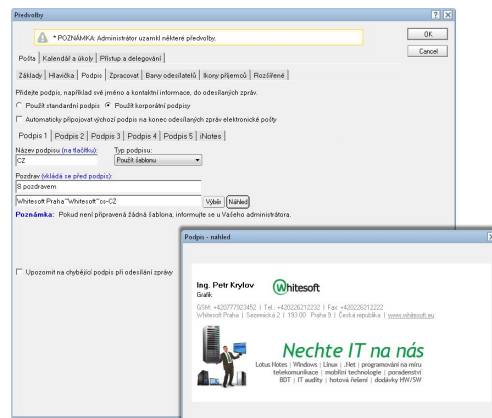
Předvolby

* POZNÁMKA: Administrátor uzamkl některé předvolby.

OK

Cancel

Pošta | Kalendář a úkoly | Přístup a delegování

Základy | Hlavička | Podpis | Zpracovat | Barvy odesílatelů | Ikony příjemců | Rozšířené

Přidejte podpis, například své jméno a kontaktní informace, do odesílaných zpráv.

Použít standardní podpis   Použít korporátní podpisy

Automaticky připojovat výchozí podpis na konec odesílaných zpráv elektronické pošty

Podpis 1 | Podpis 2 | Podpis 3 | Podpis 4 | Podpis 5 | iNotes

Název podpisu (na tlačítku):
CZ

Typ podpisu:
Použít šablonu

Pozdrav (vkládá se před podpis):
S pozdravem

Whitesoft Praha~Whitesoft~cs-CZ

Vybrat

Náhled

Poznámka: Pokud není připravená žádná šablona, informujte se u Vašeho administrátora.

Upozornit na chybějící podpis při odesílání zprávy

Podpis - náhled

Ing. Petr Krylov
Grafik

Whitesoft

GSM: +420777923452 | Tel: +420226212232 | Fax: +420226212222
Whitesoft Praha | Sezemická 2 | 193 00 Praha 9 | Česká republika | www.whitesoft.eu

Nechte IT na nás

Lotus Notes | Windows | Linux | J.let | programování na míru
telekomunikace | mobilní technologie | poradenství
BDT | IT audity | hotová řešení | dodávky HW/SW